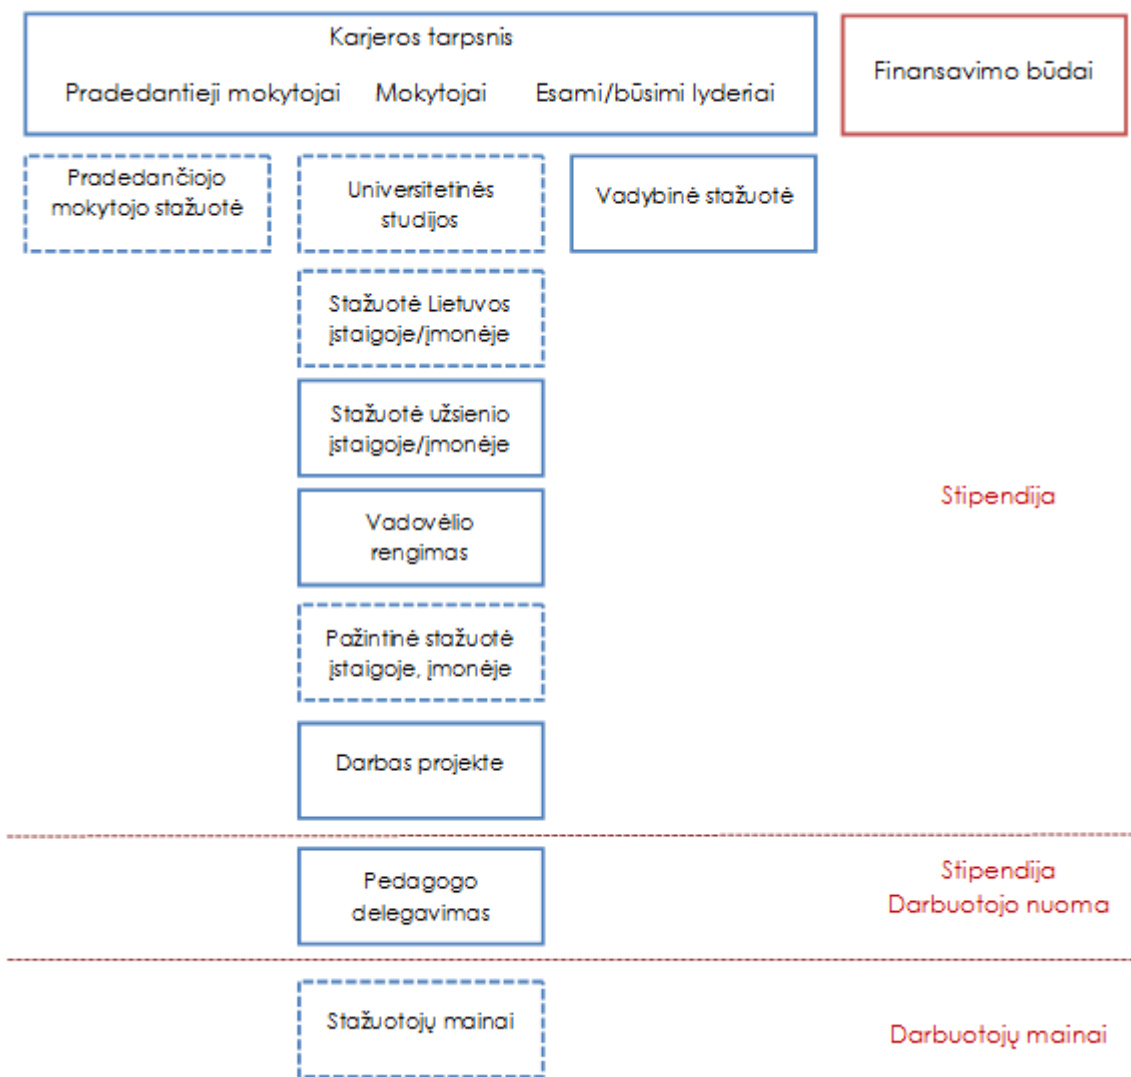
Karjeros tarpsnis

Pradedantieji mokytojai Mokytojai Esami/būsimi lyderiai

Finansavimo būdai

Pradedančiojo mokytojo stažuotė

Universitetinės studijos

Vadybinė stažuotė

Stažuotė Lietuvos įstaigoje/įmonėje

Stažuotė užsienio įstaigoje/įmonėje

Vadovėlio rengimas

Stipendija

Pažintinė stažuotė įstaigoje, įmonėje

Darbas projekte

Pedagogo delegavimas

Stipendija
Darbuotojo nuoma

Stažuotojų mainai

Darbuotojų mainai